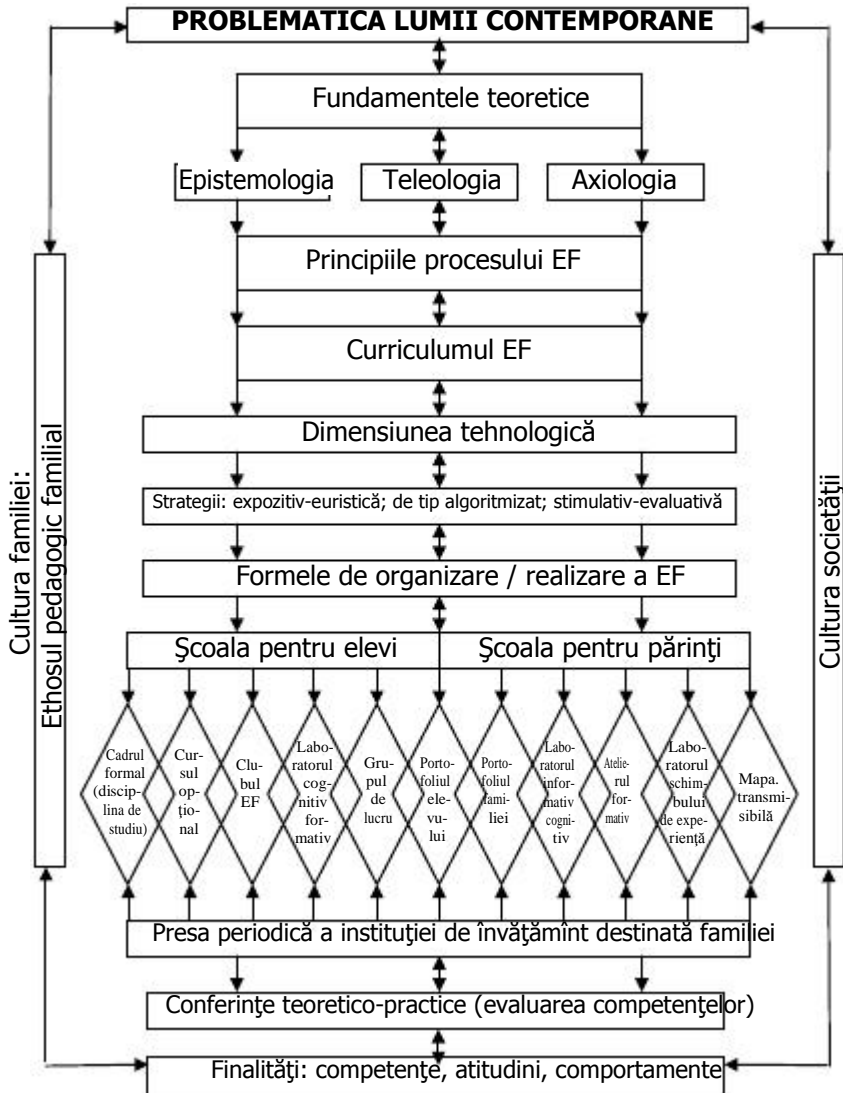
PROBLEMATICA LUMII CONTEMPORANE

Fundamentele teoretice

Epistemologia

Teleologia

Axiologia

Principiile procesului EF

Curriculumul EF

Dimensiunea tehnologică

Strategii: expozitiv-euristică; de tip algoritmizat; stimulativ-evaluativă

Formele de organizare / realizare a EF

Şcoala pentru elevi

Şcoala pentru părinţi

Cadrul formal (disciplina de studiu)

Cursul opţional

Clubul EF

Laboratorul cognitiv formativ

Grupul de lucru

Portofoliul elevului

Portofoliul familiei

Laboratorul informativ cognitiv

Atelierul formativ

Laboratorul schimbului de experienţă

Mapa. transmisibilă

Presa periodică a instituţiei de învăţămînt destinată familiei

Conferinţe teoretico-practice (evaluarea competenţelor)

Finalităţi: competenţe, atitudini, comportamente

Cultura familiei: Ethosul pedagogic familial

Cultura societăţii